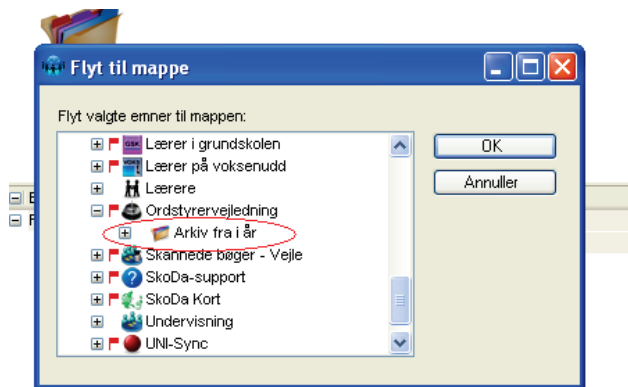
Flyt til mappe

Flyt valgte emner til mappen:

Lærer i grundskolen
Lærer på voksenudd
Lærere
Ordstyrervejledning
Arkiv fra i år
Skannede bøger - Vejle
SkoDa-support
SkoDa Kort
Undervisning
UNI-Sync

OK
Annuller

E
F